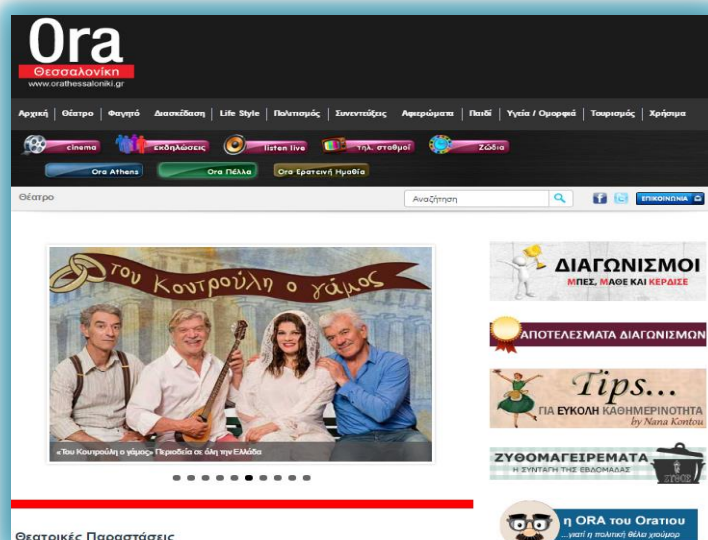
Ora
Θεσσαλονίκη
www.orathessaloniki.gr

Αρχική | Θέατρο | Φαγητό | Διασκέδαση | Life Style | Πολιτισμός | Συνεντεύξεις | Αφιερώματα | Παιδί | Υγεία / Ομορφιά | Τουρισμός | Χρήσιμα

cinema | εκδηλώσεις | listen live | τηλ. σταθμοί | Ζώδια

Ora Athens | Ora Πέλλα | Ora Ερατεινή Ημαθία

Θέατρο

Αναζήτηση

ΕΠΙΚΟΙΝΩΝΙΑ

του Κουτρούλη ο γάμος

«Του Κουτρούλη ο γάμος» Περιοδεία σε όλη την Ελλάδα

ΔΙΑΓΩΝΙΣΜΟΙ
ΜΠΕΣ, ΜΑΘΕ ΚΑΙ ΚΕΡΔΙΣΕ

ΑΠΟΤΕΛΕΣΜΑΤΑ ΔΙΑΓΩΝΙΣΜΩΝ

Tips...
ΓΙΑ ΕΥΚΟΛΗ ΚΑΘΗΜΕΡΙΝΟΤΗΤΑ
by Nana Kontou

ΖΥΘΟΜΑΓΕΙΡΕΜΑΤΑ
Η ΣΥΝΤΑΓΗ ΤΗΣ ΕΒΔΟΜΑΔΑΣ

η ORA του Ορατιου
...γιατί η πολιτική θέλει χιούμορ

Θεατρικές Παραστάσεις